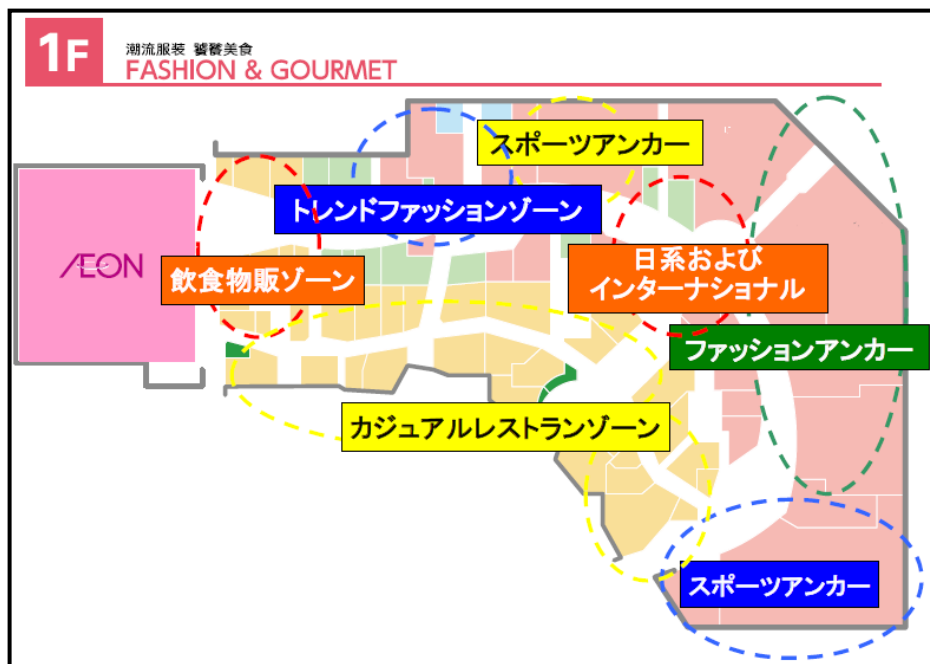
1F

潮流服裝 饗饕美食
FASHION & GOURMET

AEON

スポーツアンカー

トレンドファッションゾーン

飲食物販ゾーン

日系および
インターナショナル

ファッションアンカー

カジュアルレストランゾーン

スポーツアンカー